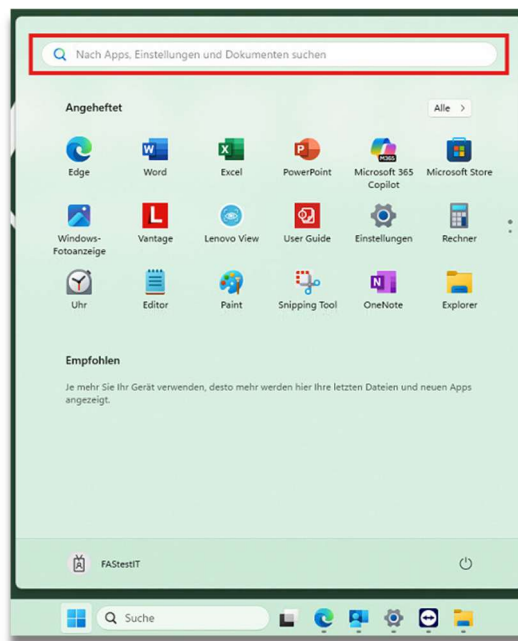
Nach Apps, Einstellungen und Dokumenten suchen

Angeheftet

Alle >

Edge
Word
Excel
PowerPoint
Microsoft 365 Copilot
Microsoft Store
Windows-Fotoanzeige
Vantage
Lenovo View
User Guide
Einstellungen
Rechner
Uhr
Editor
Paint
Snipping Tool
OneNote
Explorer

Empfohlen

Je mehr Sie Ihr Gerät verwenden, desto mehr werden hier Ihre letzten Dateien und neuen Apps angezeigt.

FAStestIT

Suche